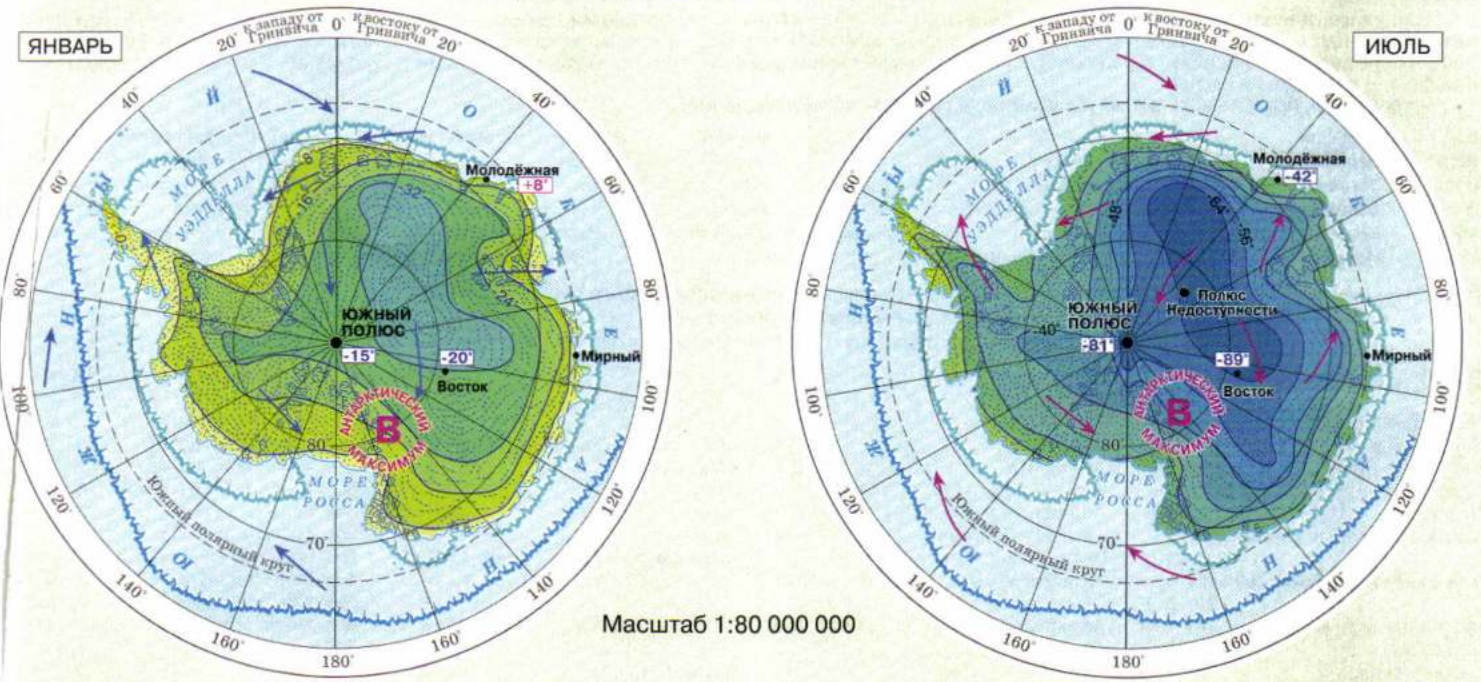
ЯНВАРЬ

К западу от Гринвича 0° К востоку от Гринвича

20° 20° 40° 40° 60° 60° 80° 80° 100° 100° 120° 120° 140° 140° 160° 160° 180°

Й О Ы К Н Е Ж А Ю Н

МОРЕ УЭДДЕЛЛА

Молодёжная +8°

-8 -16 -32 -24

ЮЖНЫЙ ПОЛЮС -15°

-20° Восток

Мирный

АНТАРКТИЧЕСКИЙ МАКСИМУМ В

80° 70°

МОРЕ РОССА

Южный полярный круг

ИЮЛЬ

К западу от Гринвича 0° К востоку от Гринвича

20° 20° 40° 40° 60° 60° 80° 80° 100° 100° 120° 120° 140° 140° 160° 160° 180°

Й О Ы К Н Е Ж А Ю Н

МОРЕ УЭДДЕЛЛА

Молодёжная -42°

-48 -64 -56 -40

Полюс Недоступности

ЮЖНЫЙ ПОЛЮС -81°

-89° Восток

Мирный

АНТАРКТИЧЕСКИЙ МАКСИМУМ В

80° 70°

МОРЕ РОССА

Южный полярный круг

Масштаб 1:80 000 000